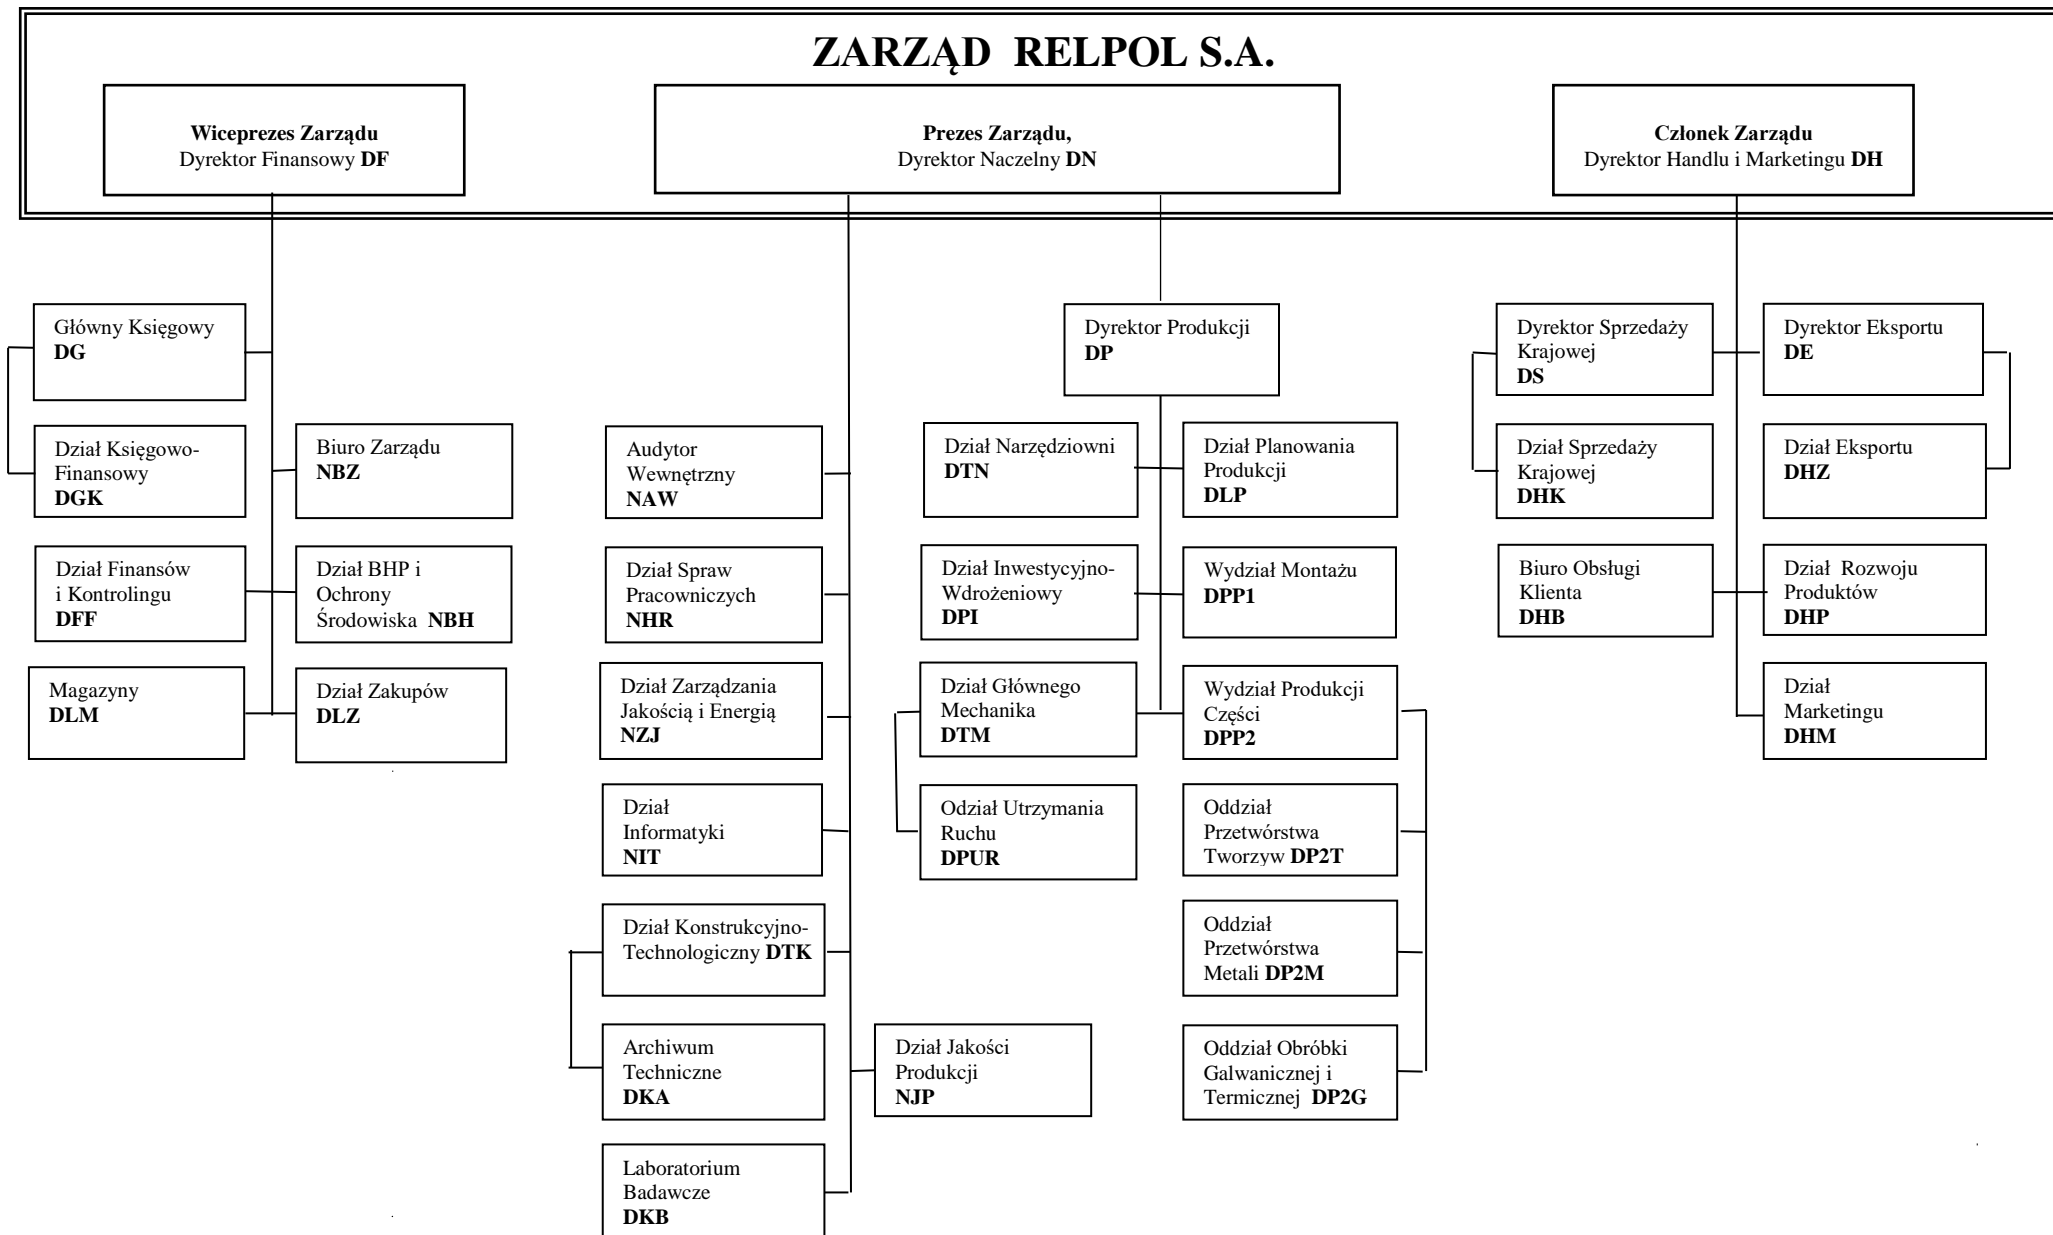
ZARZĄD RELPOL S.A.

Wiceprezes Zarządu
Dyrektor Finansowy DF

Prezes Zarządu,
Dyrektor Naczelny DN

Członek Zarządu
Dyrektor Handlu i Marketingu DH

Główny Księgowy
DG

Dział Księgowo-Finansowy
DGK

Biuro Zarządu
NBZ

Dział Finansów i Kontrolingu
DFF

Dział BHP i Ochrony Środowiska NBH

Magazyny
DLM

Dział Zakupów
DLZ

Audytor Wewnętrzny
NAW

Dział Spraw Pracowniczych
NHR

Dział Zarządzania Jakością i Energią
NZJ

Dział Informatyki
NIT

Dział Konstrukcyjno-Technologiczny DTK

Archiwum Techniczne
DKA

Dział Jakości Produkcji
NJP

Laboratorium Badawcze
DKB

Dyrektor Produkcji
DP

Dział Narzędziowni
DTN

Dział Planowania Produkcji
DLP

Dział Inwestycyjno-Wdrożeniowy
DPI

Wydział Montażu
DPP1

Dział Głównego Mechanika
DTM

Wydział Produkcji Części
DPP2

Odział Utrzymania Ruchu
DPUR

Oddział Przetwórstwa Tworzyw DP2T

Oddział Przetwórstwa Metali DP2M

Oddział Obróbki Galwanicznej i Termicznej DP2G

Dyrektor Sprzedaży Krajowej
DS

Dyrektor Eksportu
DE

Dział Sprzedaży Krajowej
DHK

Dział Eksportu
DHZ

Biuro Obsługi Klienta
DHB

Dział Rozwoju Produktów
DHP

Dział Marketingu
DHM